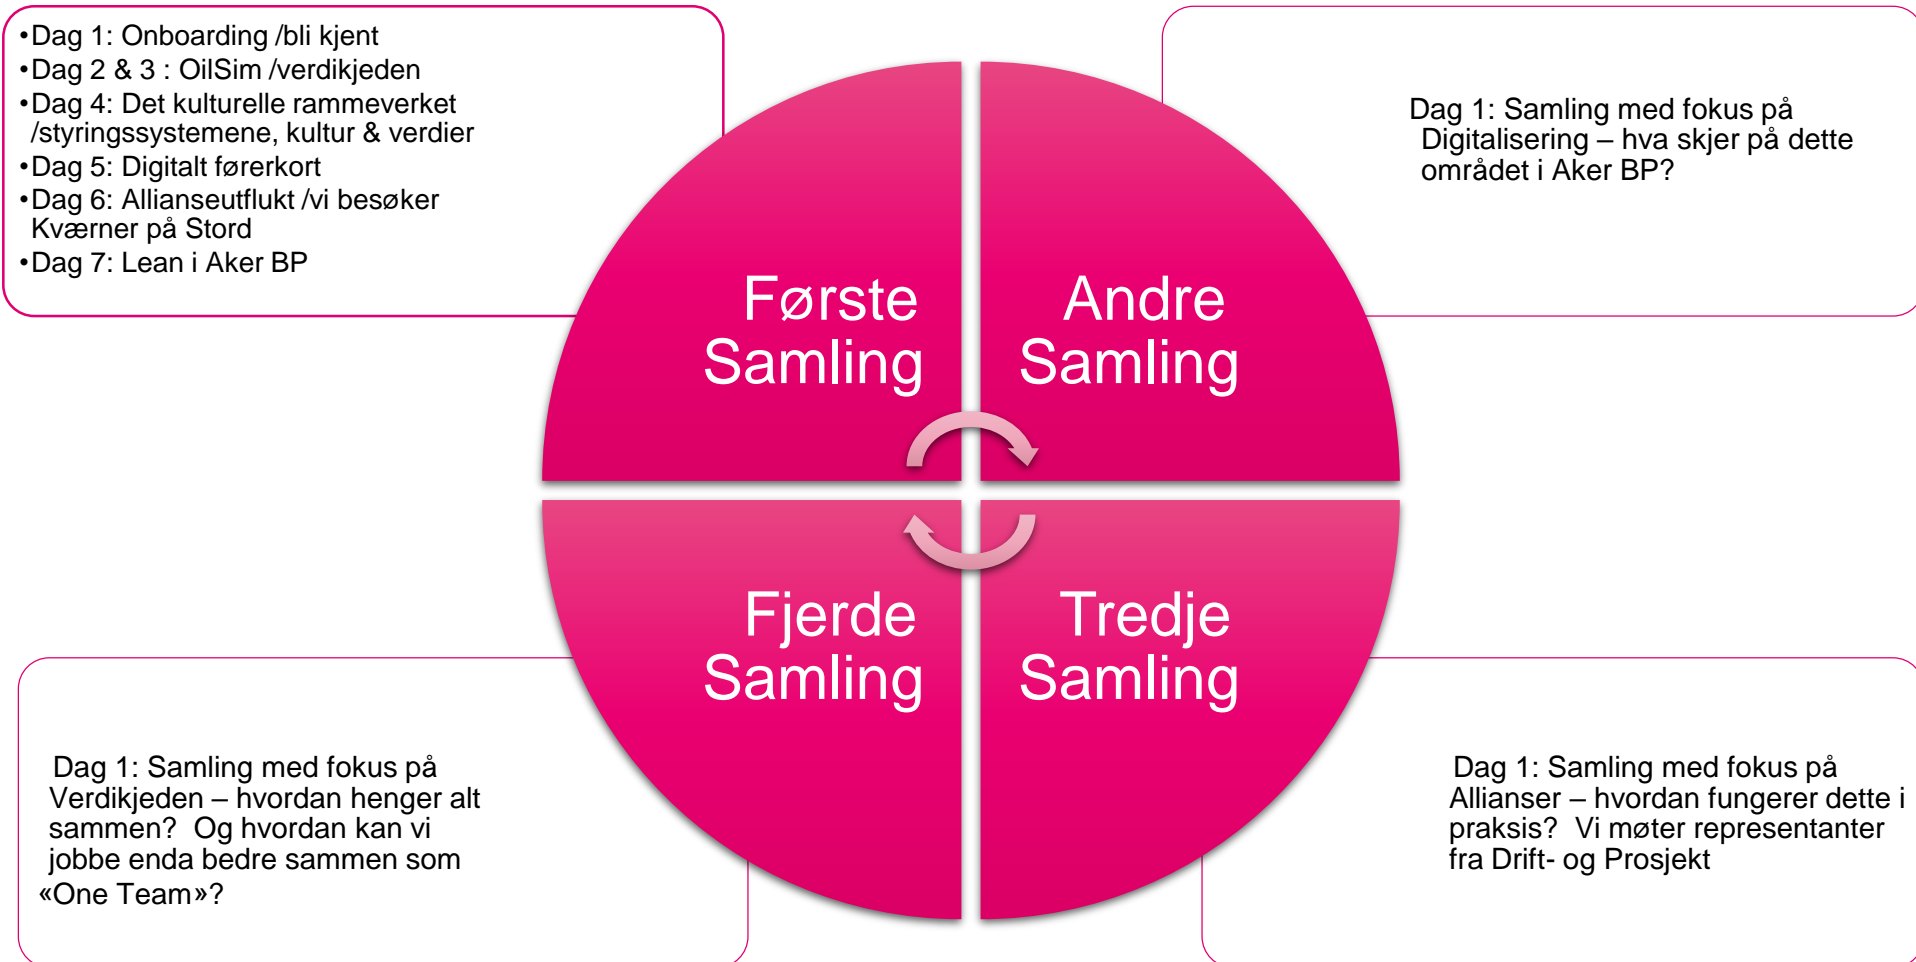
•Dag 1: Onboarding /bli kjent
•Dag 2 & 3 : OilSim /verdikjeden
•Dag 4: Det kulturelle rammeverket /styringssystemene, kultur & verdier
•Dag 5: Digitalt førerkort
•Dag 6: Allianseutflukt /vi besøker Kværner på Stord
•Dag 7: Lean i Aker BP

Dag 1: Samling med fokus på Digitalisering – hva skjer på dette området i Aker BP?

Første Samling

Andre Samling

Fjerde Samling

Tredje Samling

Dag 1: Samling med fokus på Verdikjeden – hvordan henger alt sammen? Og hvordan kan vi jobbe enda bedre sammen som «One Team»?

Dag 1: Samling med fokus på Allianser – hvordan fungerer dette i praksis? Vi møter representanter fra Drift- og Prosjekt